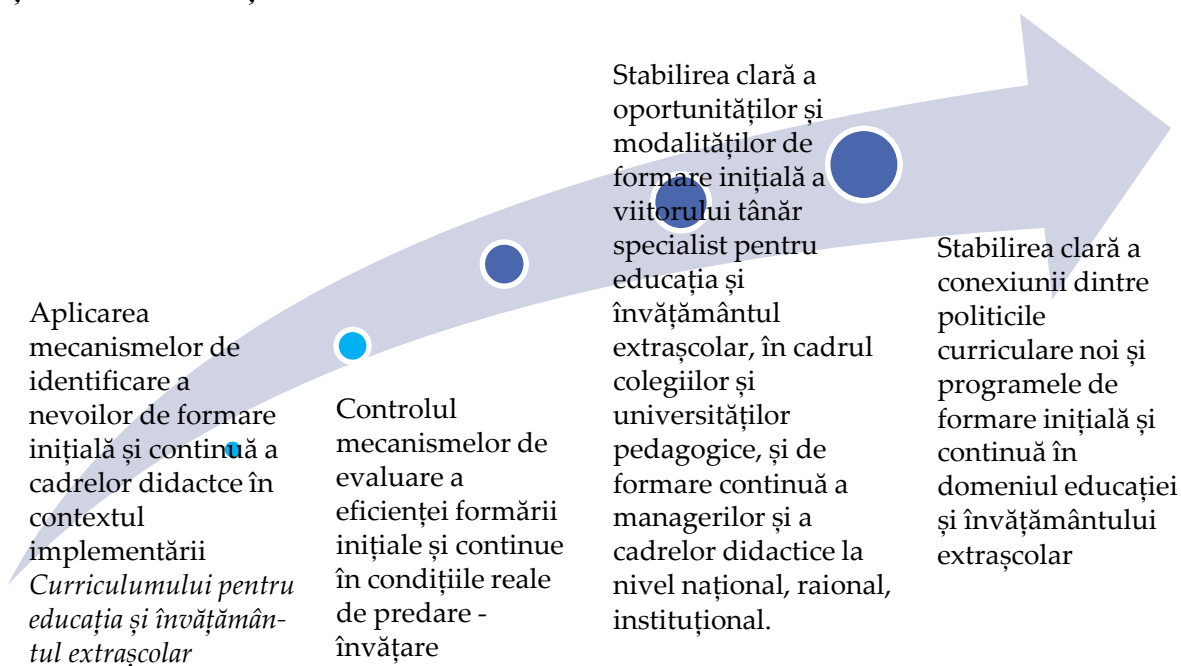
Aplicarea mecanismelor de identificare a nevoilor de formare inițială și continuă a cadrelor didactce în contextul implementării *Curriculumului pentru educația și învățământul extrașcolar*

Controlul mecanismelor de evaluare a eficienței formării inițiale și continue în condițiile reale de predare - învățare

Stabilirea clară a oportunităților și modalităților de formare inițială a viitorului tânăr specialist pentru educația și învățământul extrașcolar, în cadrul colegiilor și universităților pedagogice, și de formare continuă a managerilor și a cadrelor didactice la nivel național, raional, instituțional.

Stabilirea clară a conexiunii dintre politicile curriculare noi și programele de formare inițială și continuă în domeniul educației și învățământului extrașcolar